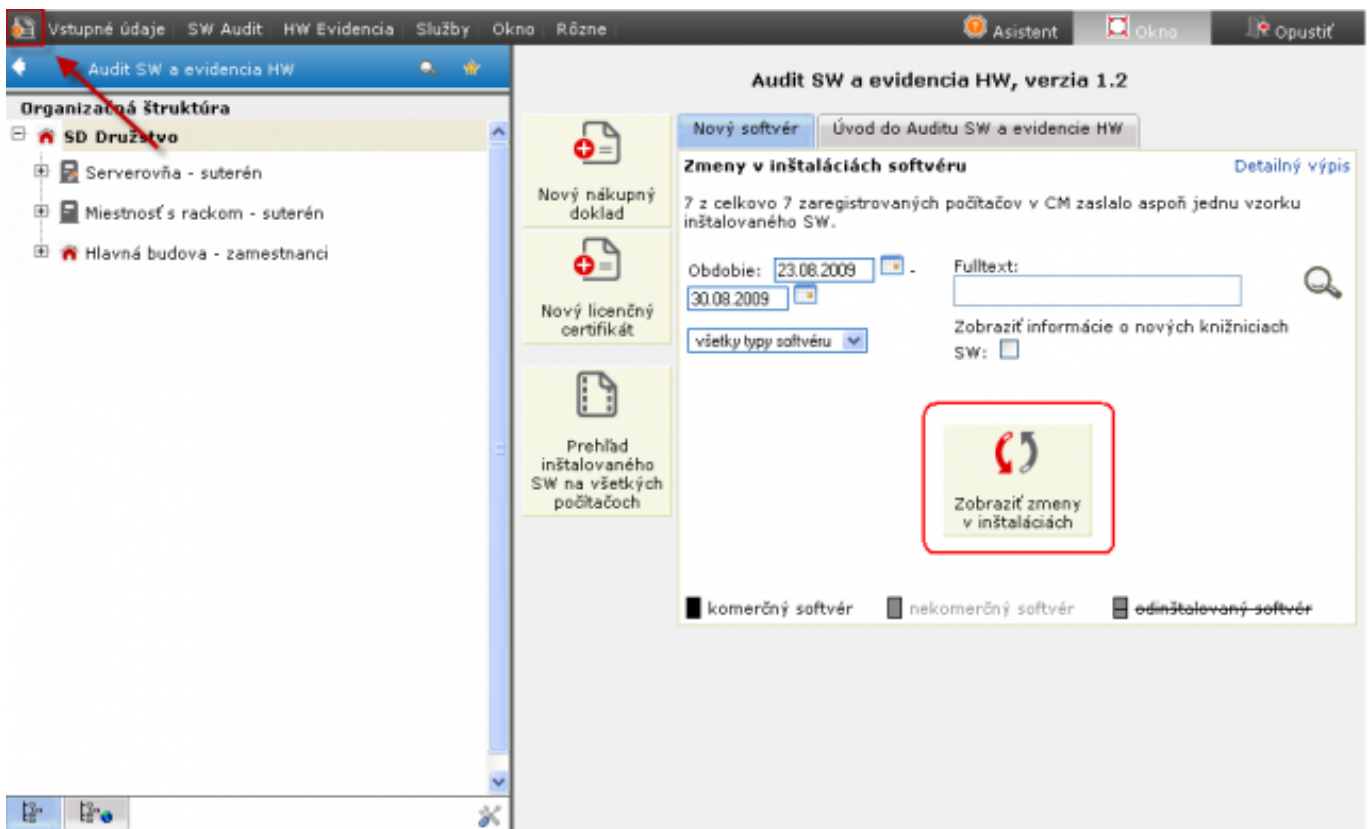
Vstupné údaje | SW Audit | HW Evidencia | Služby | Okno | Rôzne
Asistent | Okno | Opustiť

Audit SW a evidencia HW

Organizačná štruktúra
SD Družstvo
Serverovňa - suterén
Miestnosť s rackom - suterén
Hlavná budova - zamestnanci

Audit SW a evidencia HW, verzia 1.2

Nový nákupný doklad

Nový licenčný certifikát

Prehľad inštalovaného SW na všetkých počítačoch

Nový softvér | Úvod do Auditu SW a evidencie HW

Zmeny v inštaláciách softvéru
Detailný výpis

7 z celkovo 7 zaregistrovaných počítačov v CM zaslalo aspoň jednu vzorku inštalovaného SW.

Obdobie: 23.08.2009 - 30.08.2009
Fulltext:
všetky typy softvéru
Zobraziť informácie o nových knižniciach SW:

Zobraziť zmeny v inštaláciách

komerčný softvér | nekomerčný softvér | ~~odinštalovaný softvér~~